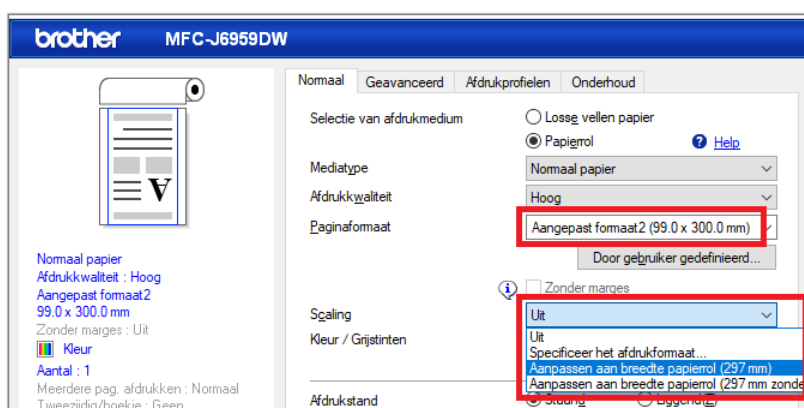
brother MFC-J6959DW

Normaal papier
Afdrukkwaliteit : Hoog
Aangepast formaat2
99.0 x 300.0 mm
Zonder marges : Uit
Kleur
Aantal : 1
Meerdere pag. afdrukken : Normaal
Tweezijdig/boekje : Geen

Normaal | Geavanceerd | Afdrukprofielen | Onderhoud

Selectie van afdrukmedium
Losse vellen papier
Papierrol
Help
Mediatype
Normaal papier
Afdrukkwaliteit
Hoog
Paginaformaat
Aangepast formaat2 (99.0 x 300.0 mm)
Door gebruiker gedefinieerd...
Zonder marges
Scaling
Uit
Kleur / Grijstinten
Uit
Specificeer het afdrukformaat...
Aanpassen aan breedte papierrol (297 mm)
Aanpassen aan breedte papierrol (297 mm zonder
Afdrukstand
Staand
Liggend